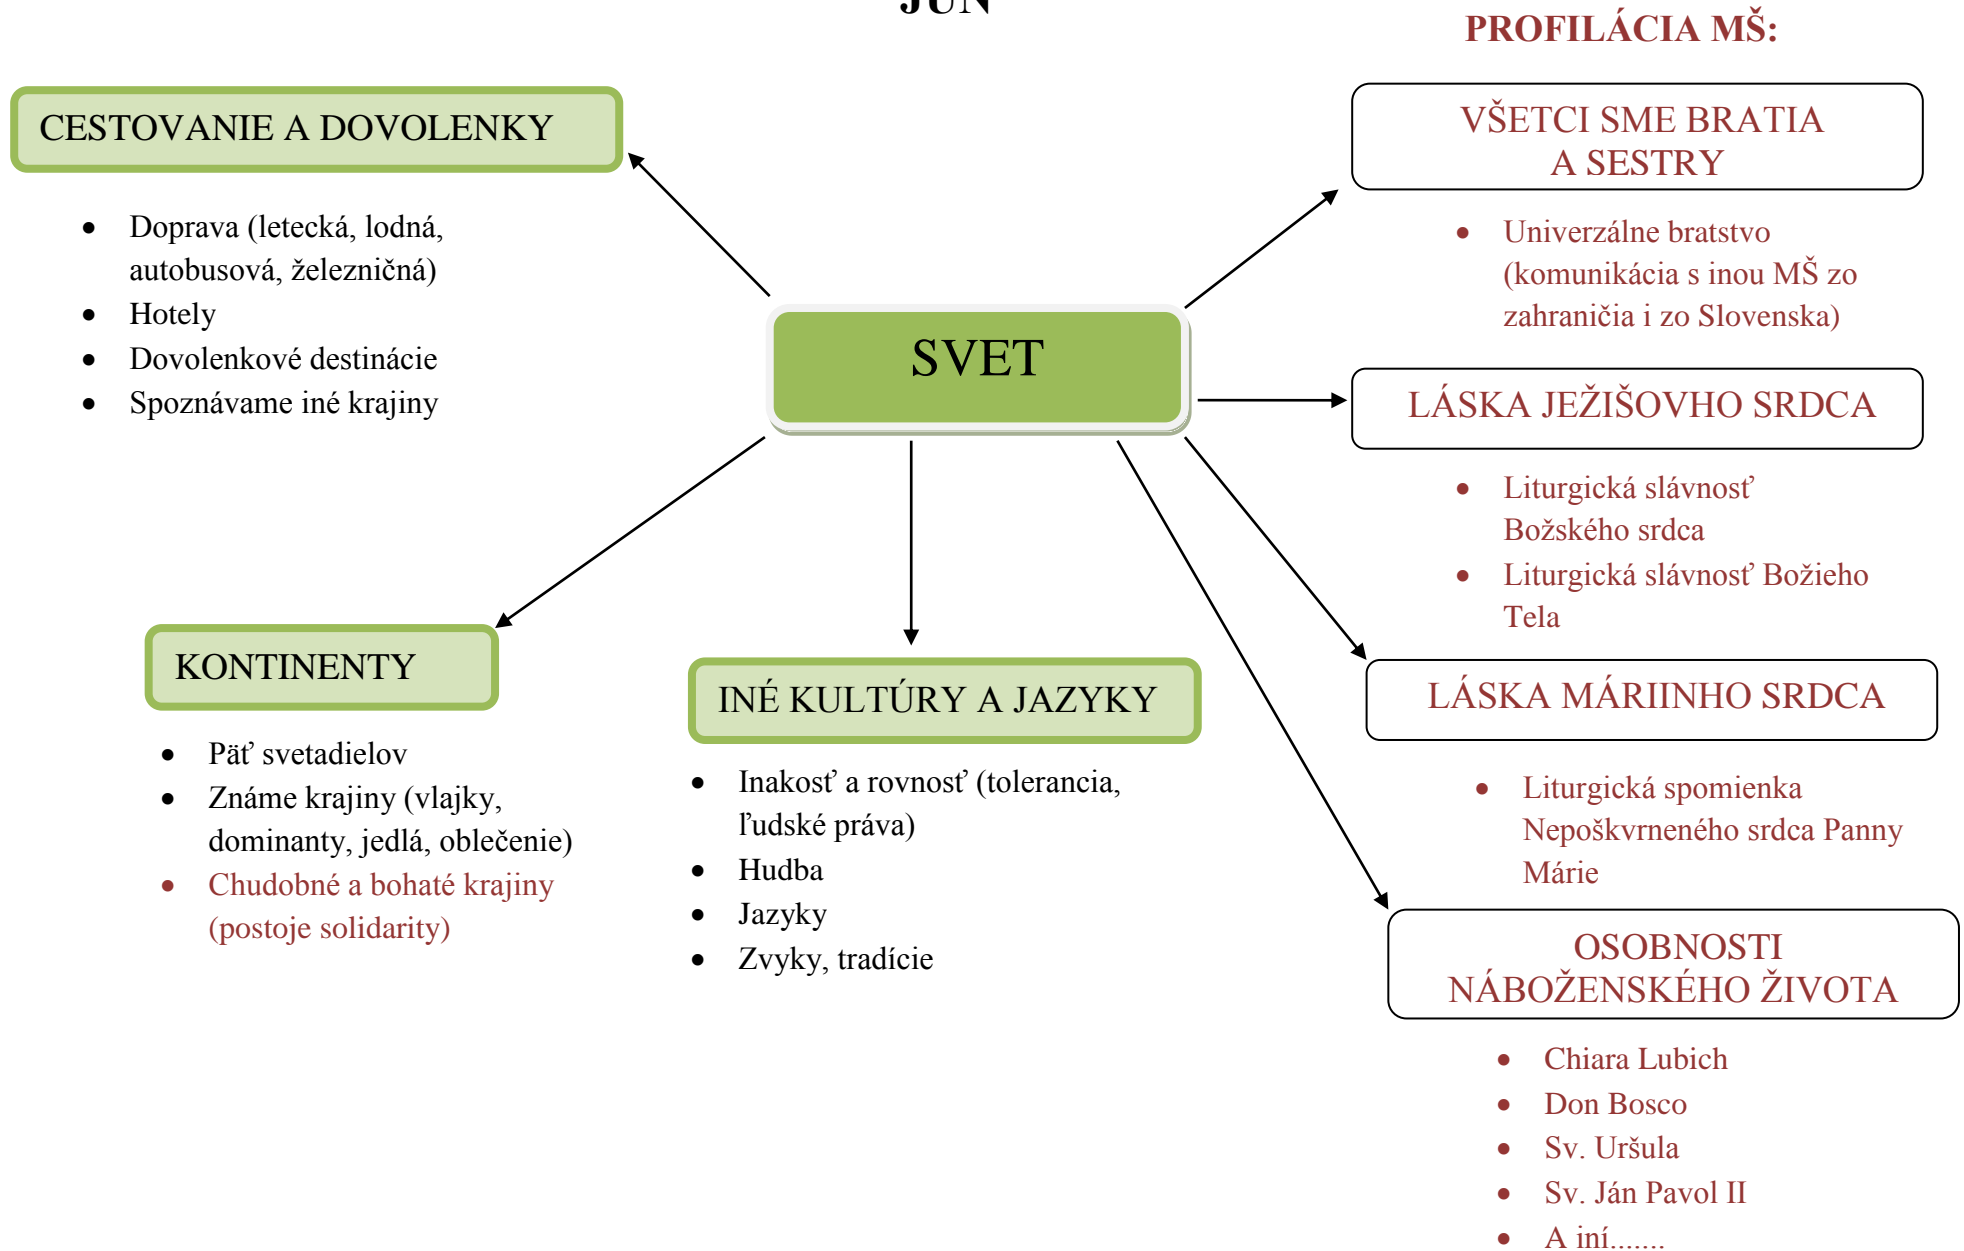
JÚN

PROFILÁCIA MŠ:

CESTOVANIE A DOVOLENKY

- Doprava (letecká, lodná, autobusová, železničná)
- Hotely
- Dovolenkové destinácie
- Spoznávame iné krajiny

SVET

VŠETCI SME BRATIA A SESTRY

- Univerzálne bratstvo (komunikácia s inou MŠ zo zahraničia i zo Slovenska)

LÁSKA JEŽIŠOVHO SRDCA

- Liturgická slávnosť Božského srdca
- Liturgická slávnosť Božieho Tela

KONTINENTY

- Päť svetadielov
- Známe krajiny (vlajky, dominanty, jedlá, oblečenie)
- Chudobné a bohaté krajiny (postoje solidarity)

INÉ KULTÚRY A JAZYKY

- Inakosť a rovnosť (tolerancia, ľudské práva)
- Hudba
- Jazyky
- Zvyky, tradície

LÁSKA MÁRIINHO SRDCA

- Liturgická spomienka Nepoškvrneného srdca Panny Márie

OSOBNOSTI NÁBOŽENSKÉHO ŽIVOTA

- Chiara Lubich
- Don Bosco
- Sv. Uršula
- Sv. Ján Pavol II
- A iní.......